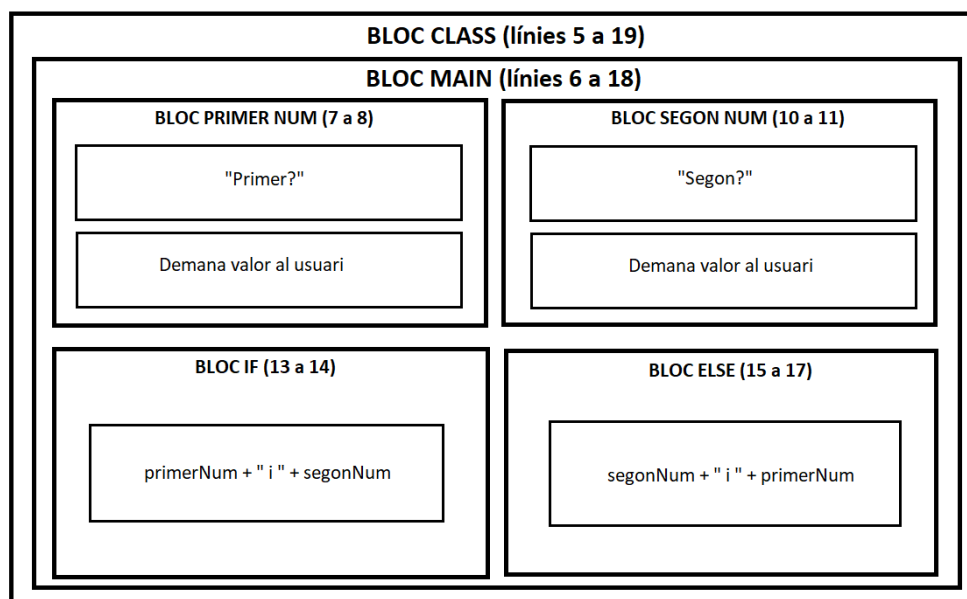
BLOC CLASS (línies 5 a 19)

BLOC MAIN (línies 6 a 18)

BLOC PRIMER NUM (7 a 8)

"Primer?"

Demana valor al usuari

BLOC SEGON NUM (10 a 11)

"Segon?"

Demana valor al usuari

BLOC IF (13 a 14)

primerNum + " i " + segonNum

BLOC ELSE (15 a 17)

segonNum + " i " + primerNum